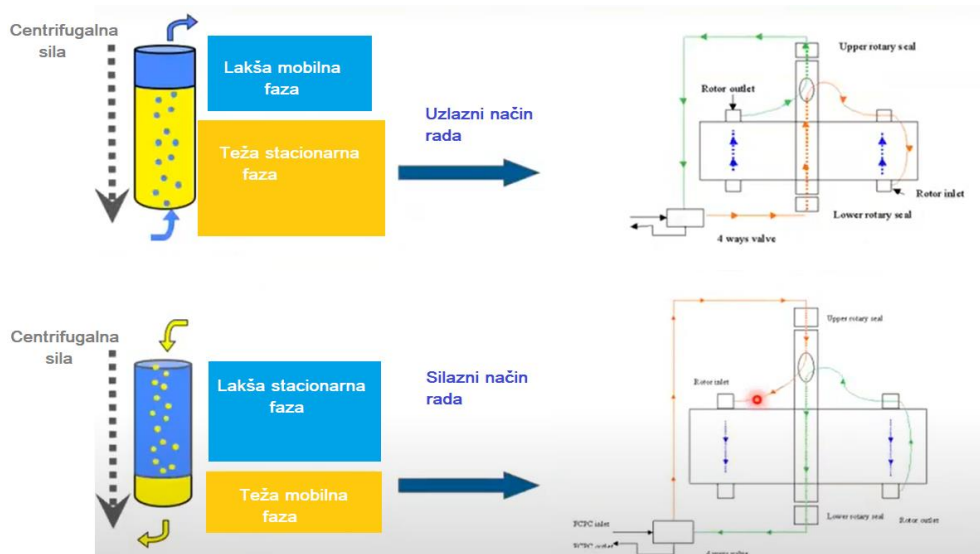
Centrifugalna sila

Lakša mobilna faza

Teža stacionarna faza

Uzlazni način rada

Upper rotary seal

Rotor outlet

Rotor inlet

Lower rotary seal

4 ways valve

Centrifugalna sila

Lakša stacionarna faza

Teža mobilna faza

Silazni način rada

Upper rotary seal

Rotor inlet

Lower rotary seal

Rotor outlet

FCPC inlet

FCPC outlet

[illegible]